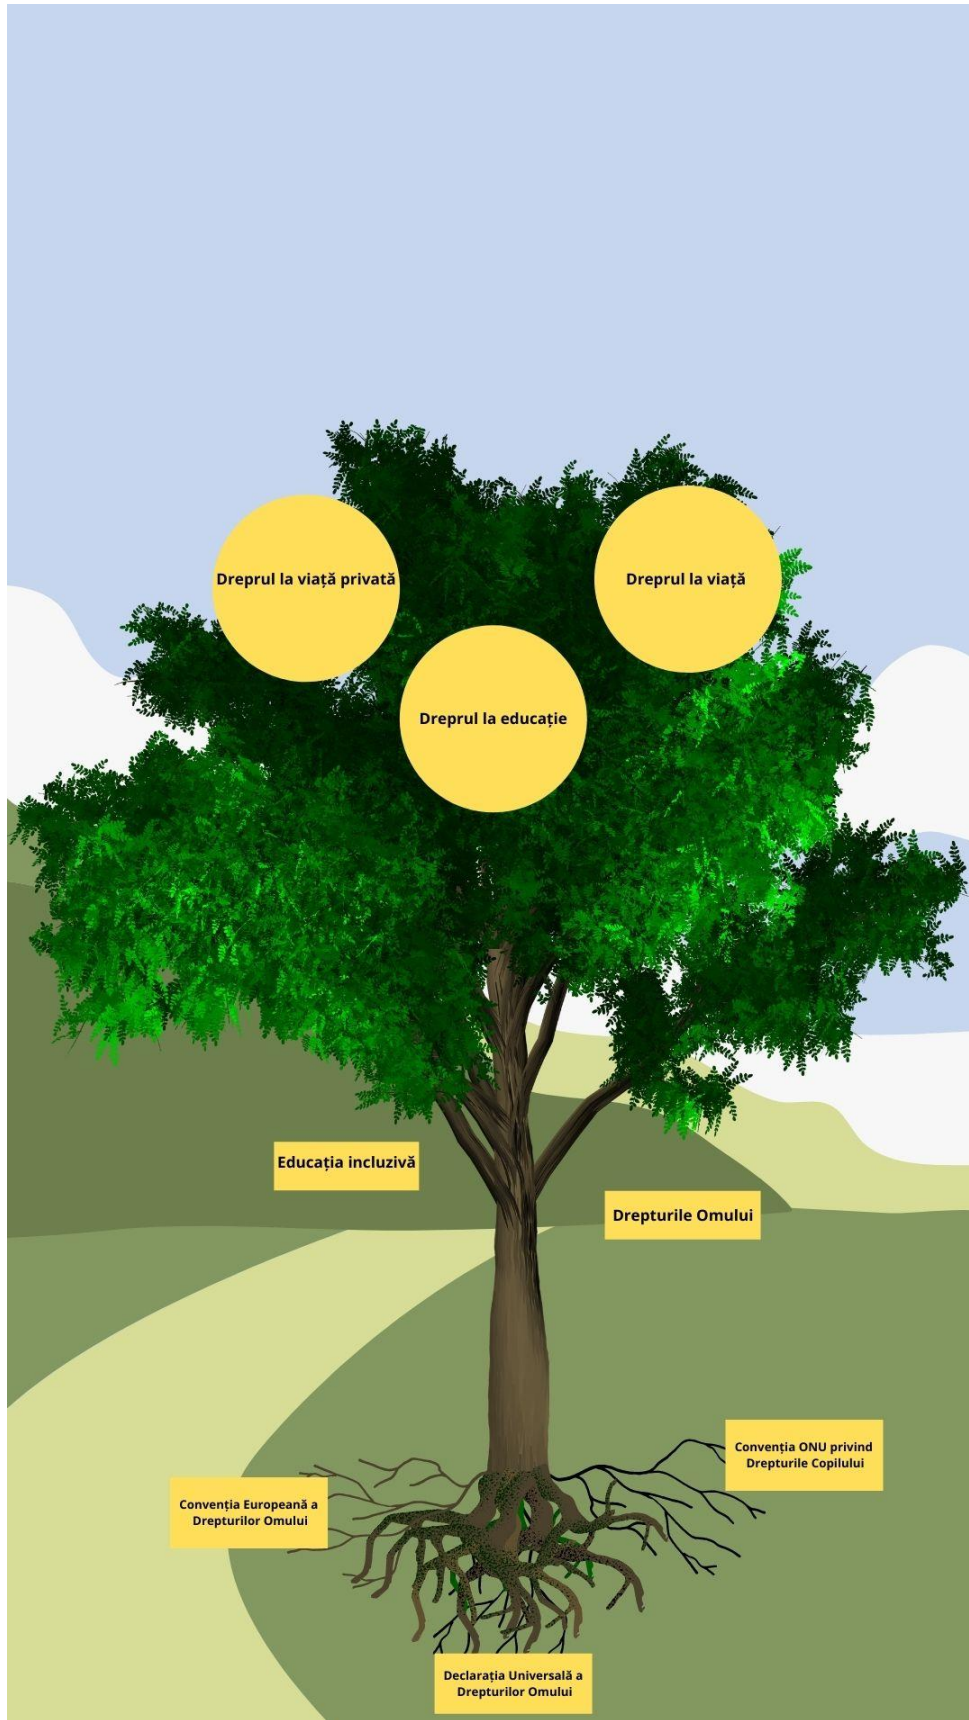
Dreprul la viață privată

Dreprul la viață

Dreprul la educație

Educația incluzivă

Drepturile Omului

Convenția ONU privind Drepturile Copilului

Convenția Europeană a Drepturilor Omului

Declarația Universală a Drepturilor Omului